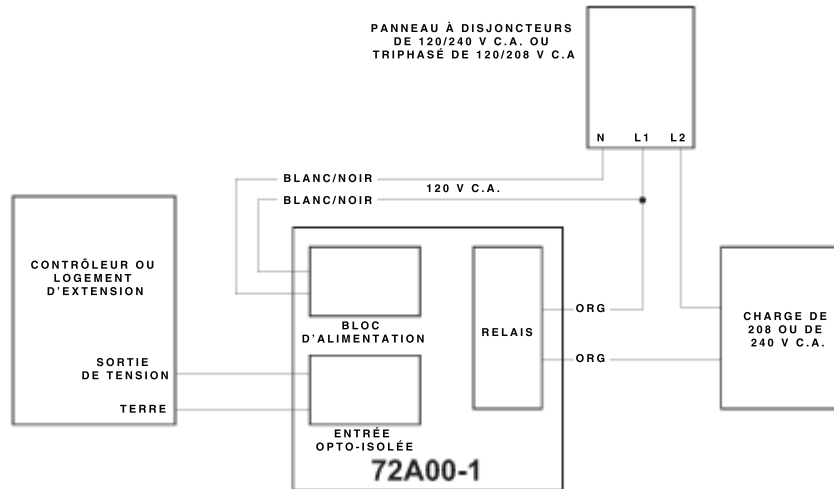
PANNEAU À DISJONCTEURS DE 120/240 V C.A. OU TRIPHASÉ DE 120/208 V C.A

N L1 L2

BLANC/NOIR

120 V C.A.

BLANC/NOIR

CONTRÔLEUR OU LOGEMENT D'EXTENSION

SORTIE DE TENSION

TERRE

BLOC D'ALIMENTATION

RELAIS

ORG

ORG

CHARGE DE 208 OU DE 240 V C.A.

ENTRÉE OPTO-ISOLÉE

72A00-1